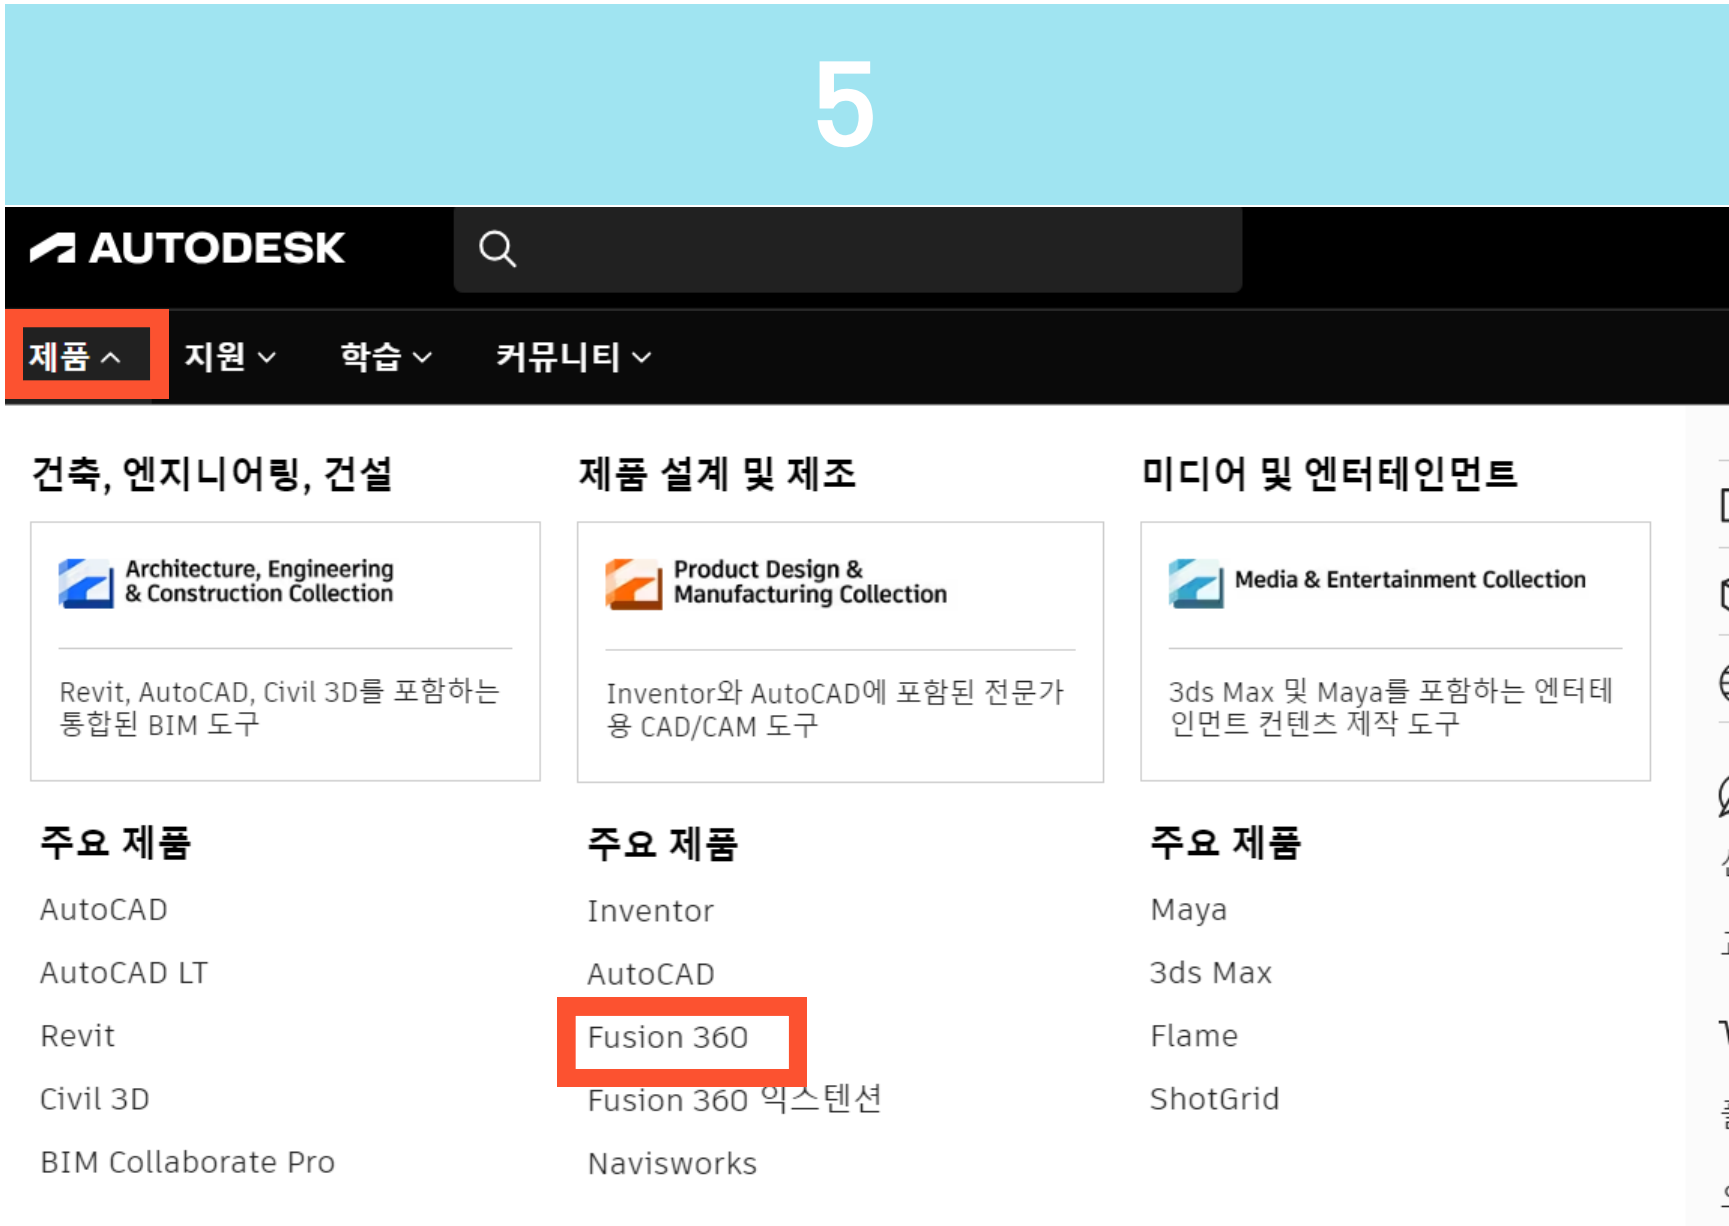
5

AUTODESK

제품 지원 학습 커뮤니티

건축, 엔지니어링, 건설

Architecture, Engineering & Construction Collection

Revit, AutoCAD, Civil 3D를 포함하는 통합된 BIM 도구

주요 제품

AutoCAD

AutoCAD LT

Revit

Civil 3D

BIM Collaborate Pro

제품 설계 및 제조

Product Design & Manufacturing Collection

Inventor와 AutoCAD에 포함된 전문가용 CAD/CAM 도구

주요 제품

Inventor

AutoCAD

Fusion 360

Fusion 360 익스텐션

Navisworks

미디어 및 엔터테인먼트

Media & Entertainment Collection

3ds Max 및 Maya를 포함하는 엔터테인먼트 컨텐츠 제작 도구

주요 제품

Maya

3ds Max

Flame

ShotGrid